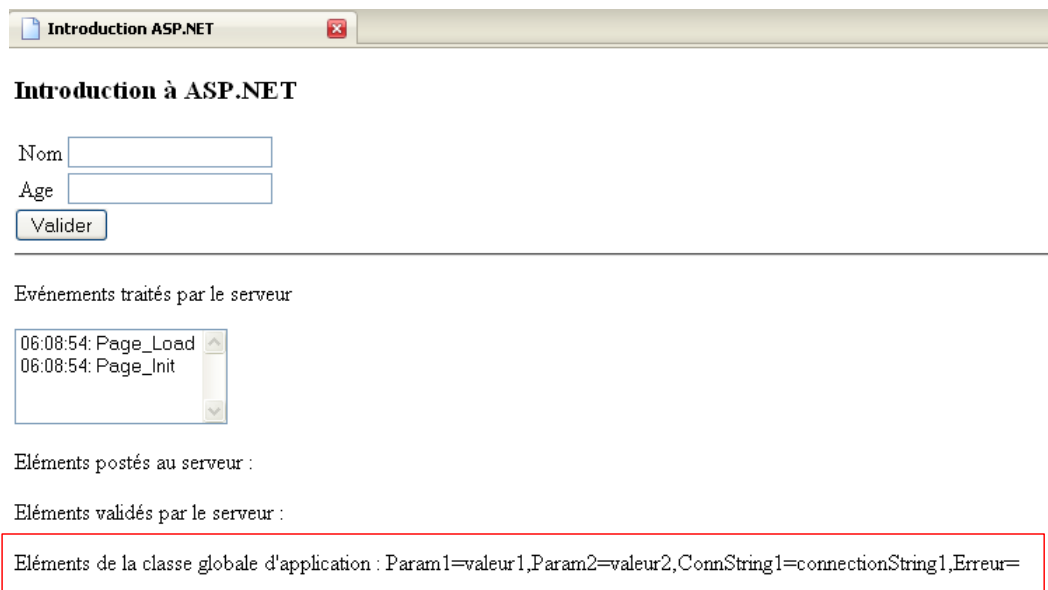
Introduction ASP.NET

Introduction à ASP.NET

Nom

Age

Valider

Evénements traités par le serveur

06:08:54: Page_Load
06:08:54: Page_Init

Eléments postés au serveur :

Eléments validés par le serveur :

Eléments de la classe globale d'application : Param1=valeur1,Param2=valeur2,ConnString1=connectionString1,Erreur=